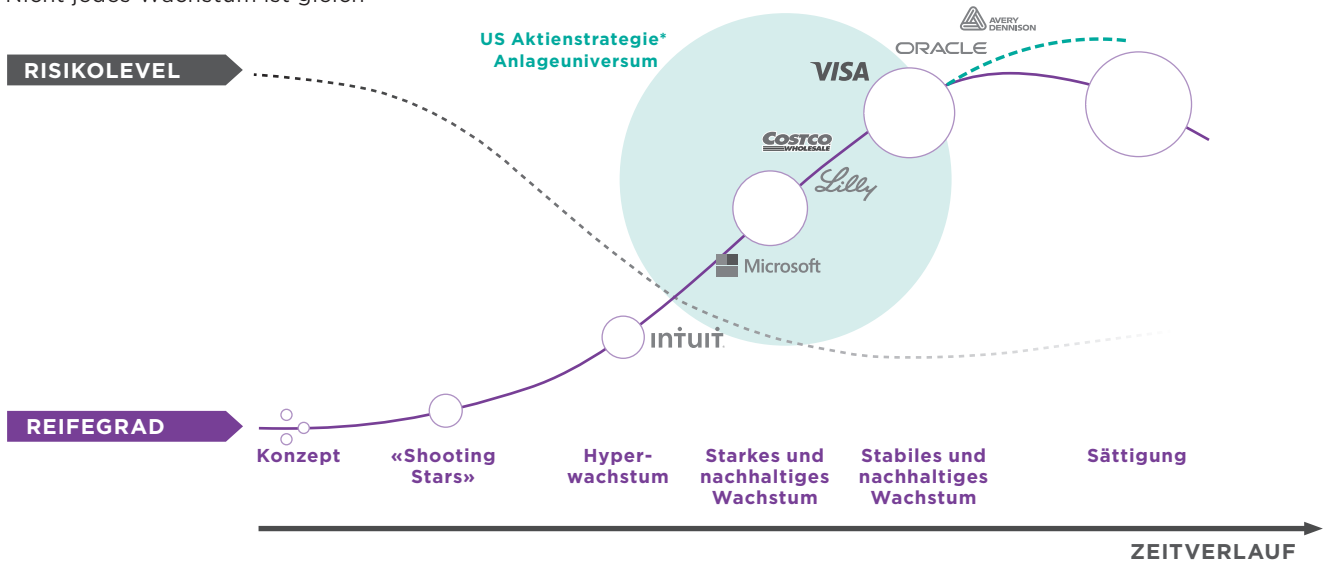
Nicht jedes Wachstum ist gleich

US Aktienstrategie*
Anlageuniversum

AVERY DENNISON

ORACLE

VISA

RISIKOLEVEL

COSTCO WHOLESALE

Lilly

Microsoft

INTUIT

REIFEGRAD

Konzept

«Shooting Stars»

Hyperwachstum

Starkes und nachhaltiges Wachstum

Stabiles und nachhaltiges Wachstum

Sättigung

ZEITVERLAUF